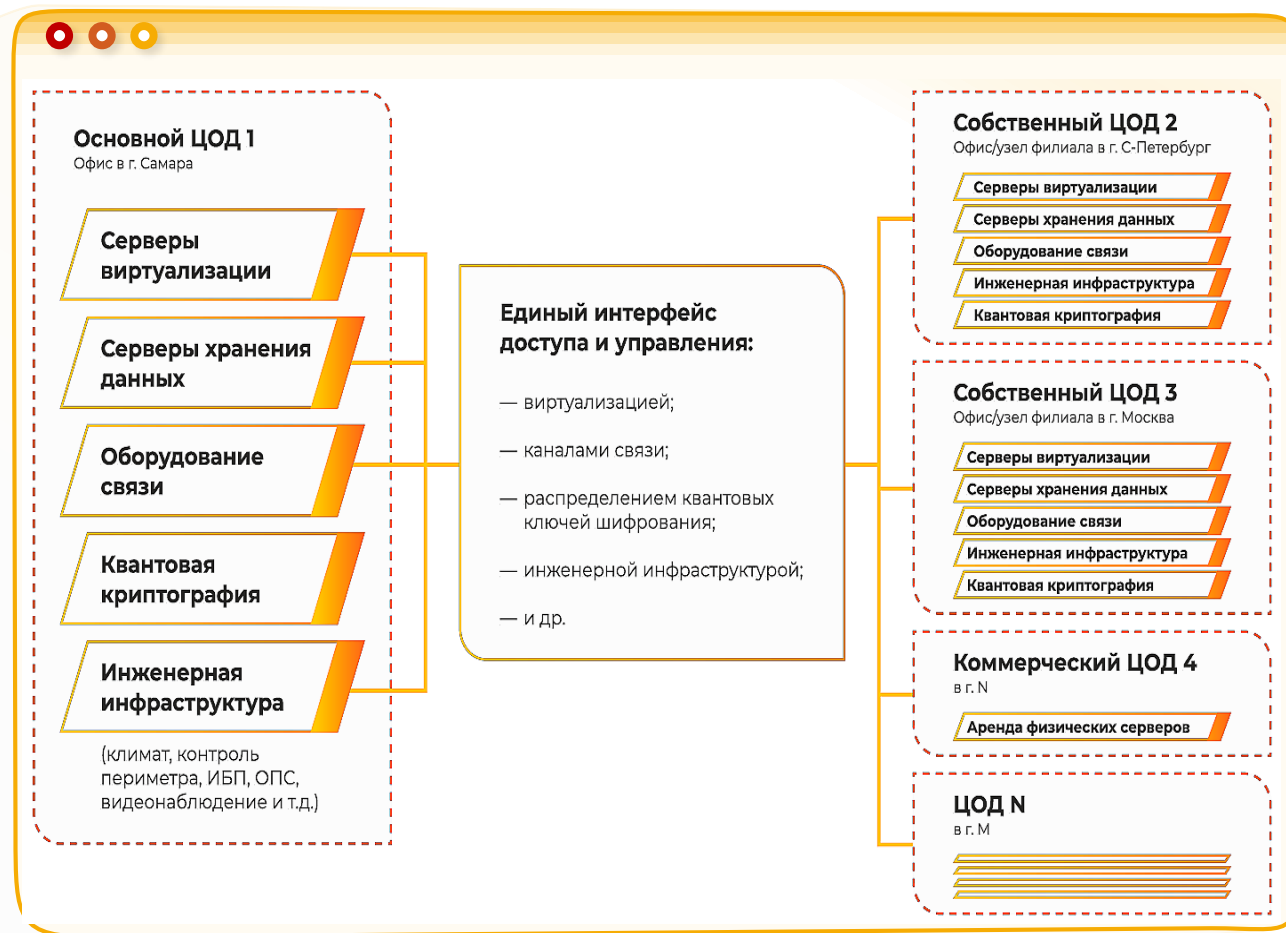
Основной ЦОД 1
Офис в г. Самара

Серверы виртуализации

Серверы хранения данных

Оборудование связи

Квантовая криптография

Инженерная инфраструктура

(климат, контроль периметра, ИБП, ОПС, видеонаблюдение и т.д.)

Единый интерфейс доступа и управления:

— виртуализацией;

— каналами связи;

— распределением квантовых ключей шифрования;

— инженерной инфраструктурой;

— и др.

Собственный ЦОД 2
Офис/узел филиала в г. С-Петербург

Серверы виртуализации
Серверы хранения данных
Оборудование связи
Инженерная инфраструктура
Квантовая криптография

Собственный ЦОД 3
Офис/узел филиала в г. Москва

Серверы виртуализации
Серверы хранения данных
Оборудование связи
Инженерная инфраструктура
Квантовая криптография

Коммерческий ЦОД 4
в г. N

Аренда физических серверов

ЦОД N
в г. M